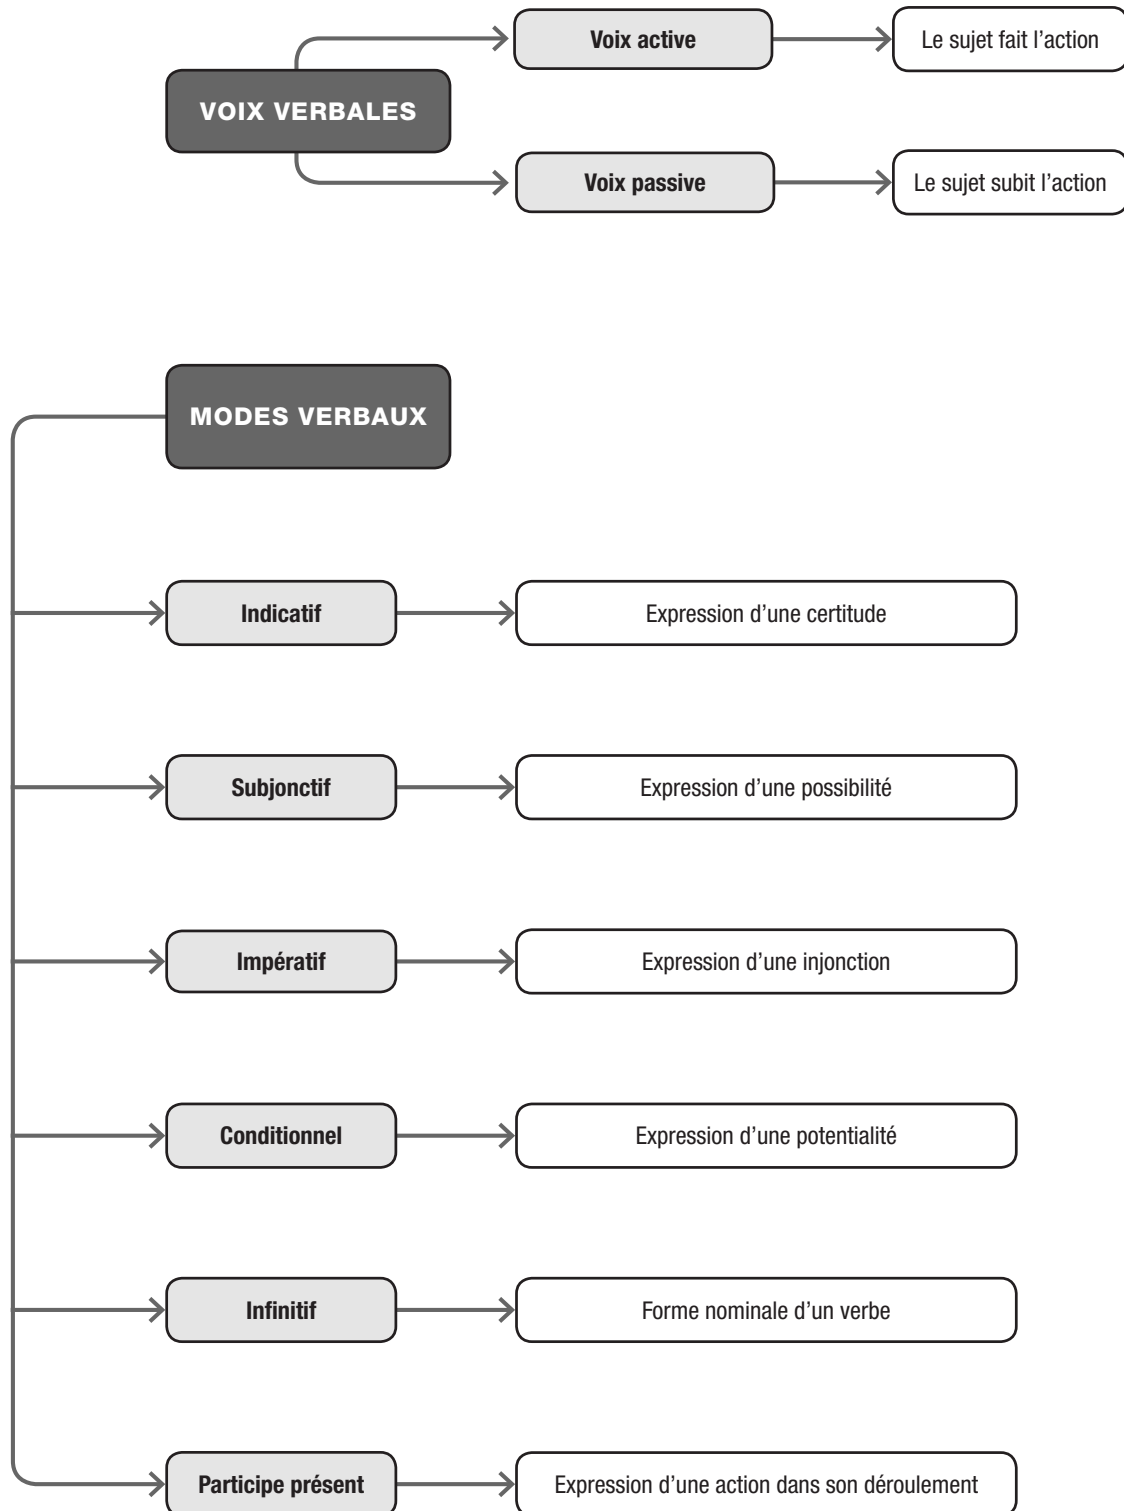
VOIX VERBALES

Voix active

Le sujet fait l'action

Voix passive

Le sujet subit l'action

MODES VERBAUX

Indicatif

Expression d'une certitude

Subjonctif

Expression d'une possibilité

Impératif

Expression d'une injonction

Conditionnel

Expression d'une potentialité

Infinitif

Forme nominale d'un verbe

Participe présent

Expression d'une action dans son déroulement